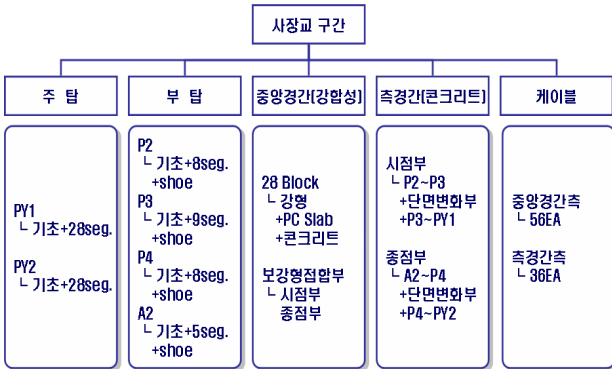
사장교 구간

주 탑

PY1
└ 기초+28seg.

PY2
└ 기초+28seg.

부 탑

P2
└ 기초+8seg.
+shoe
P3
└ 기초+9seg.
+shoe
P4
└ 기초+8seg.
+shoe
A2
└ 기초+5seg.
+shoe

중앙경간[강합성]

28 Block
└ 강형
+PC Slab
+콘크리트

보강형접합부
└ 시점부
종점부

측경간[콘크리트]

시점부
└ P2~P3
+단면변화부
+P3~PY1

종점부
└ A2~P4
+단면변화부
+P4~PY2

케이블

중앙경간측
└ 56EA

측경간측
└ 36EA